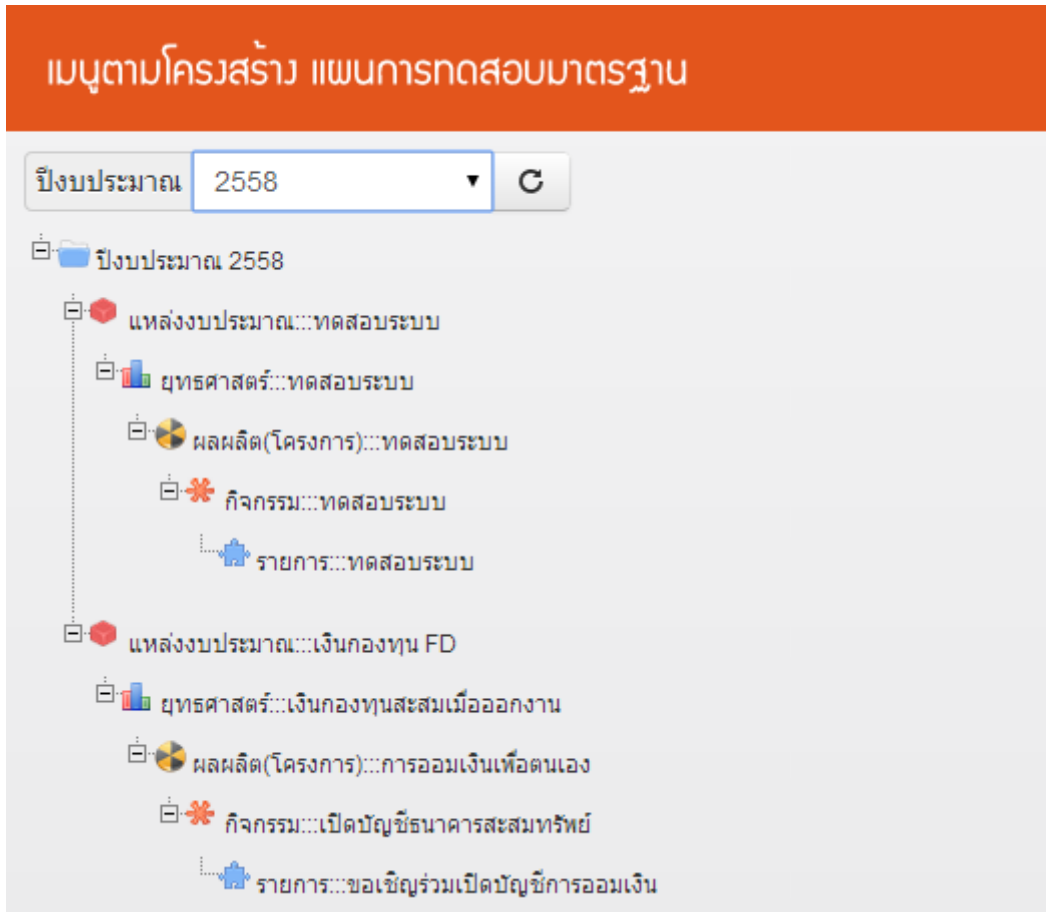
เมนูตามโครงสร้าง แผนการทดสอบมาตรฐาน

ปีงบประมาณ 2558

ปีงบประมาณ 2558

แหล่งงบประมาณ:::ทดสอบระบบ

ยุทธศาสตร์:::ทดสอบระบบ

ผลผลิต(โครงการ):::ทดสอบระบบ

กิจกรรม:::ทดสอบระบบ

รายการ:::ทดสอบระบบ

แหล่งงบประมาณ:::เงินกองทุน FD

ยุทธศาสตร์:::เงินกองทุนสะสมเมื่อออกงาน

ผลผลิต(โครงการ):::การออมเงินเพื่อตนเอง

กิจกรรม:::เปิดบัญชีธนาคารสะสมทรัพย์

รายการ:::ขอเชิญร่วมเปิดบัญชีการออมเงิน